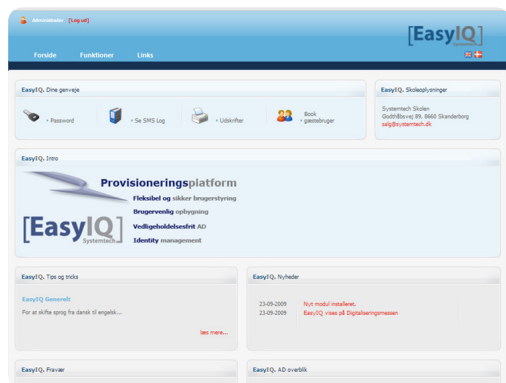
Administrator [Log ud]

[EasyIQ]

Forside Funktioner Links

EasyIQ. Dine genveje

» Password

» Se SMS Log

» Udskrifter

Book » gæstebruger

EasyIQ. Skoleoplysninger

Systemtech Skolen
Godthåbsvej 89, 8660 Skanderborg
salg@systemtech.dk

EasyIQ. Intro

Provisioneringsplatform

Fleksibel og sikker brugerstyring

Brugervenlig opbygning

Vedligeholdelsesfrit AD

Identity management

[EasyIQ] Systemtech

EasyIQ. Tips og tricks

EasyIQ Generelt

For at skifte sprog fra dansk til engelsk...

læs mere...

EasyIQ. Nyheder

23-09-2009 Nyt modul installeret.
23-09-2009 EasyIQ vises på Digitaliseringsmessen

EasyIQ. Fravær

EasyIQ. AD overblik